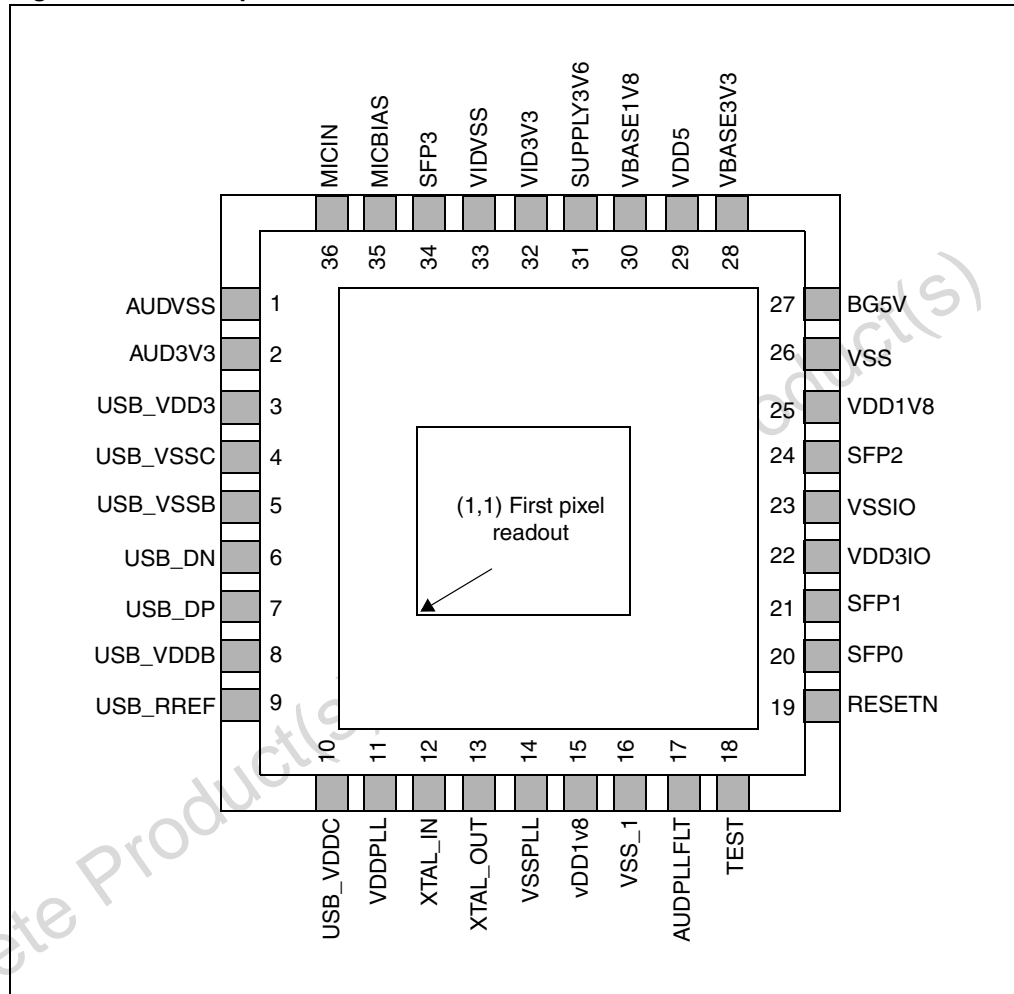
MICIN MICBIAS SFP3 VIDVSS VID3V3 SUPPLY3V6 VBASE1V8 VDD5 VBASE3V3

36 35 34 33 32 31 30 29 28

AUDVSS 1
AUD3V3 2
USB_VDD3 3
USB_VSSC 4
USB_VSSB 5
USB_DN 6
USB_DP 7
USB_VDDB 8
USB_RREF 9

27 BG5V
26 VSS
25 VDD1V8
24 SFP2
23 VSSIO
22 VDD3IO
21 SFP1
20 SFP0
19 RESETN

(1,1) First pixel readout

10 11 12 13 14 15 16 17 18

USB_VDDC VDDPLL XTAL_IN XTAL_OUT VSSPLL vDD1v8 VSS_1 AUDPLLFLT TEST

Obsolete Product(s) - Obsolete Product(s)